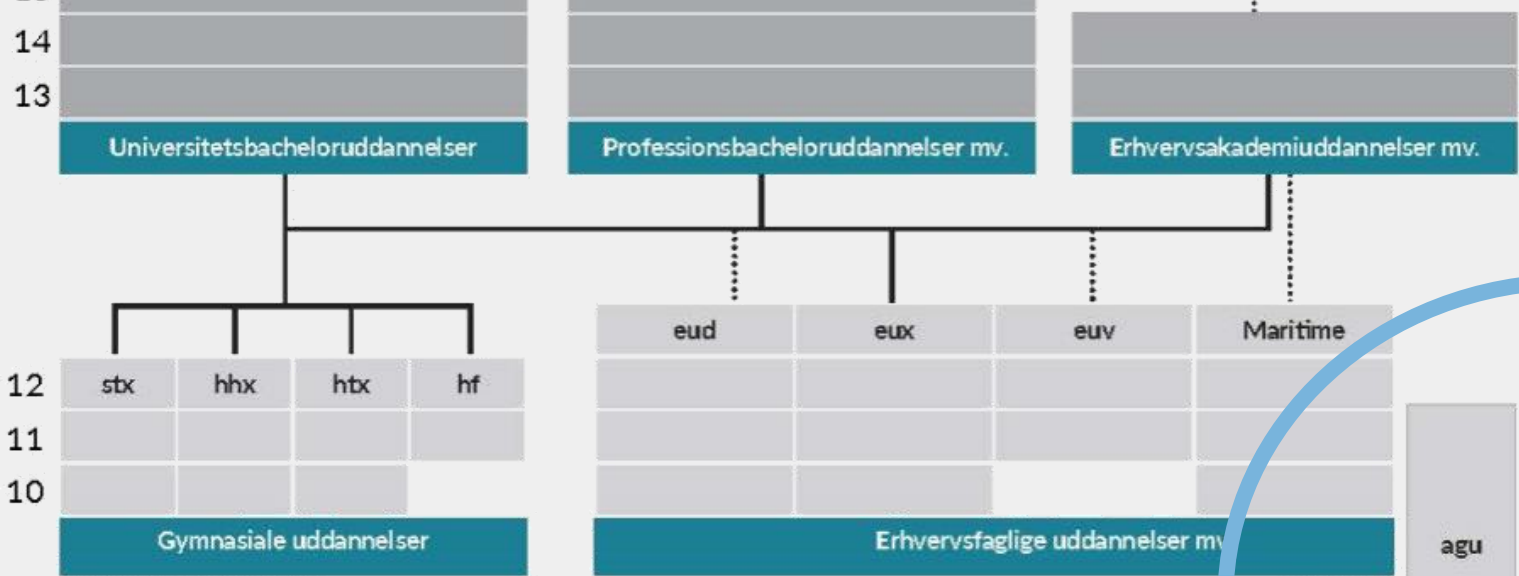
14
13

Universitetsbacheloruddannelser

Professionsbacheloruddannelser mv.

Erhvervsakademiuddannelser mv.

eud
eux
euv
Maritime

12
11
10

stx
hhx
htx
hf

Gymnasiale uddannelser

Erhvervsfaglige uddannelser mv

agu